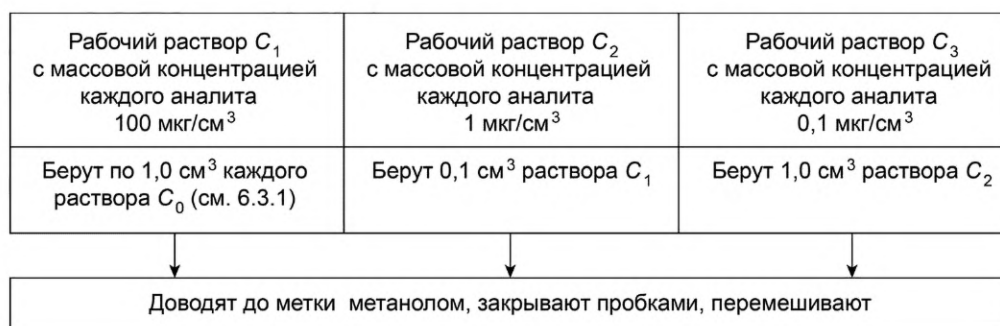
| Рабочий раствор $C_1$ с массовой концентрацией каждого аналита 100 мкг/см$^3$ | Рабочий раствор $C_2$ с массовой концентрацией каждого аналита 1 мкг/см$^3$ | Рабочий раствор $C_3$ с массовой концентрацией каждого аналита 0,1 мкг/см$^3$ |
|---|---|---|
| Берут по 1,0 см$^3$ каждого раствора $C_0$ (см. 6.3.1) | Берут 0,1 см$^3$ раствора $C_1$ | Берут 1,0 см$^3$ раствора $C_2$ |

Доводят до метки метанолом, закрывают пробками, перемешивают